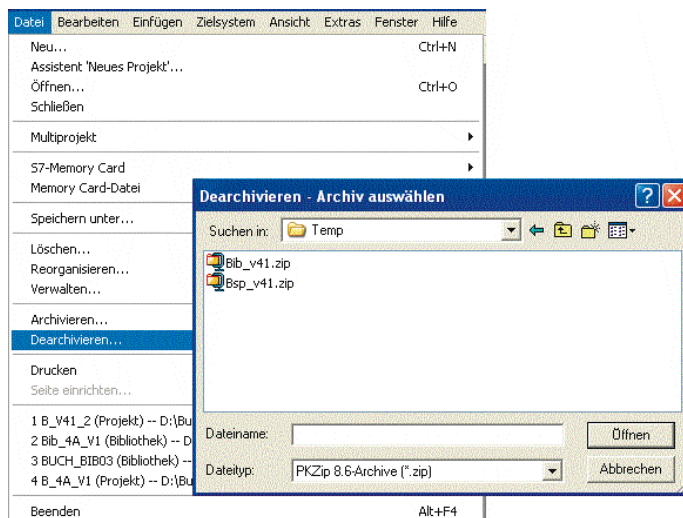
Datei Bearbeiten Einfügen Zielsystem Ansicht Extras Fenster Hilfe

Neu... Ctrl+N
Assistent 'Neues Projekt'...
Öffnen... Ctrl+O
Schließen

Multiprojekt

S7-Memory Card
Memory Card-Datei

Speichern unter...

Löschen...
Reorganisieren...
Verwalten...

Archivieren...
Dearchivieren...

Drucken
Seite einrichten...

1 B_V41_2 (Projekt) -- D:\Bu
2 Bib_4A_V1 (Bibliothek) -- D
3 BUCH_BIB03 (Bibliothek) --
4 B_4A_V1 (Projekt) -- D:\Bu

Beenden Alt+F4

Dearchivieren - Archiv auswählen

Suchen in: Temp

Bib_v41.zip
Bsp_v41.zip

Dateiname: Öffnen
Dateityp: PKZip 8.6-Archive (*.zip) Abbrechen